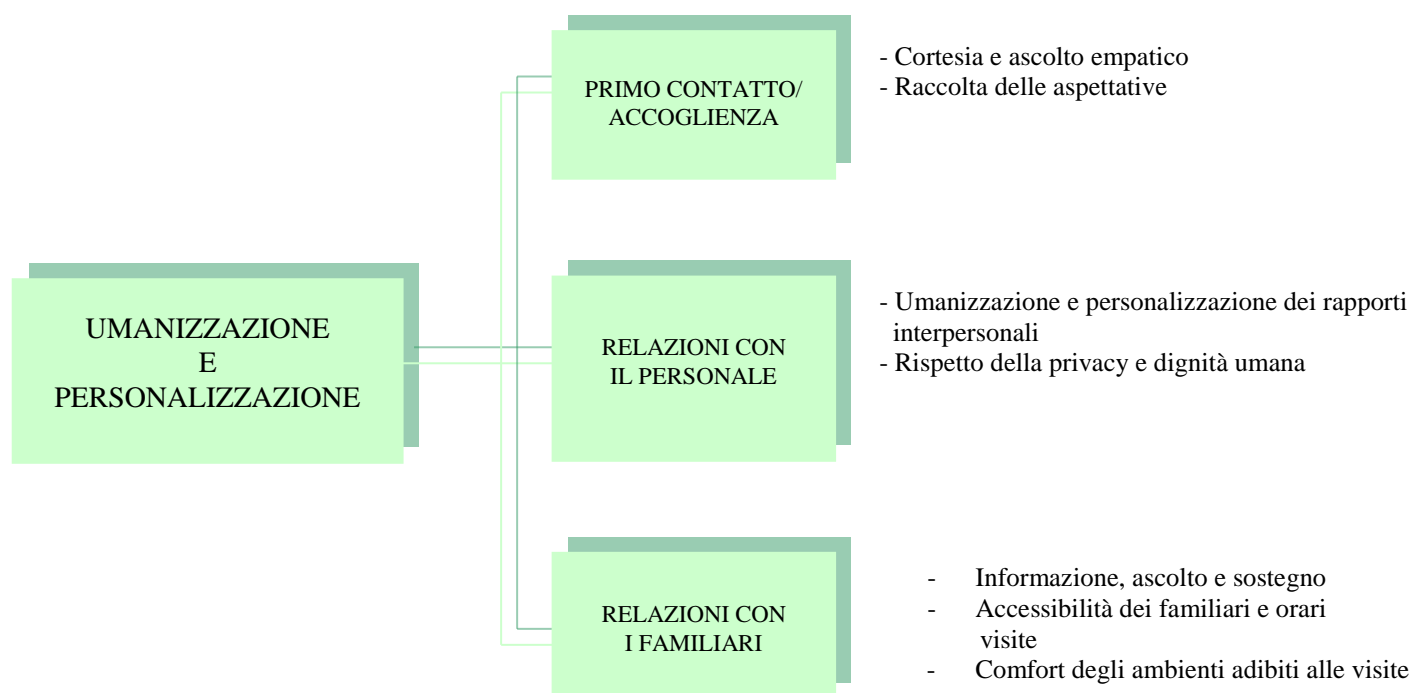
UMANIZZAZIONE
E
PERSONALIZZAZIONE

PRIMO CONTATTO/
ACCOGLIENZA

- Cortesia e ascolto empatico
- Raccolta delle aspettative

RELAZIONI CON
IL PERSONALE

- Umanizzazione e personalizzazione dei rapporti interpersonali
- Rispetto della privacy e dignità umana

RELAZIONI CON
I FAMILIARI

- Informazione, ascolto e sostegno
- Accessibilità dei familiari e orari visite
- Comfort degli ambienti adibiti alle visite